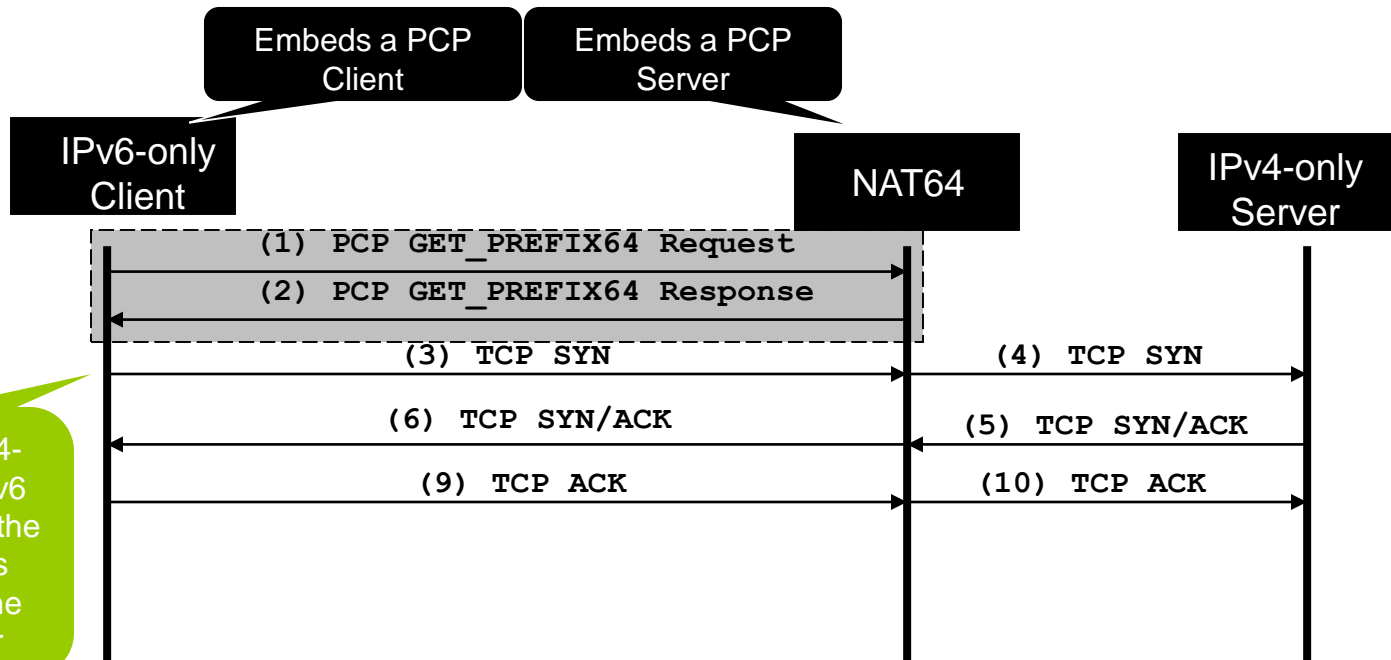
Embeds a PCP Client

Embeds a PCP Server

IPv6-only Client

NAT64

IPv4-only Server

(1) PCP GET_PREFIX64 Request

(2) PCP GET_PREFIX64 Response

(3) TCP SYN

(4) TCP SYN

(6) TCP SYN/ACK

(5) TCP SYN/ACK

(9) TCP ACK

(10) TCP ACK

4-
v6
the
s
he
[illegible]